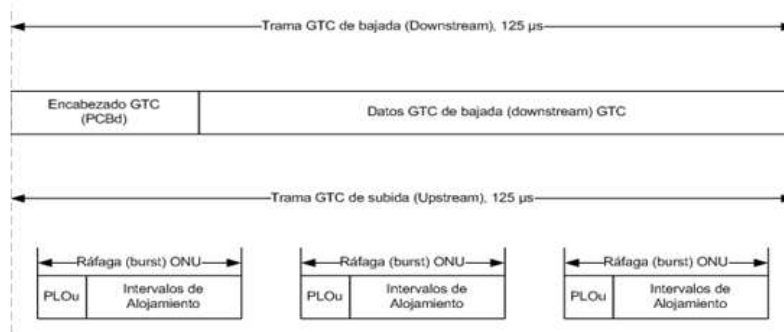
Trama GTC de bajada (Downstream), 125 µs

| Encabezado GTC (PCBd) | Datos GTC de bajada (downstream) GTC |
|---|---|

Trama GTC de subida (Upstream), 125 µs

Ráfaga (burst) ONU

| PLOu | Intervalos de Alojamiento |
|---|---|

Ráfaga (burst) ONU

| PLOu | Intervalos de Alojamiento |
|---|---|

Ráfaga (burst) ONU

| PLOu | Intervalos de Alojamiento |
|---|---|